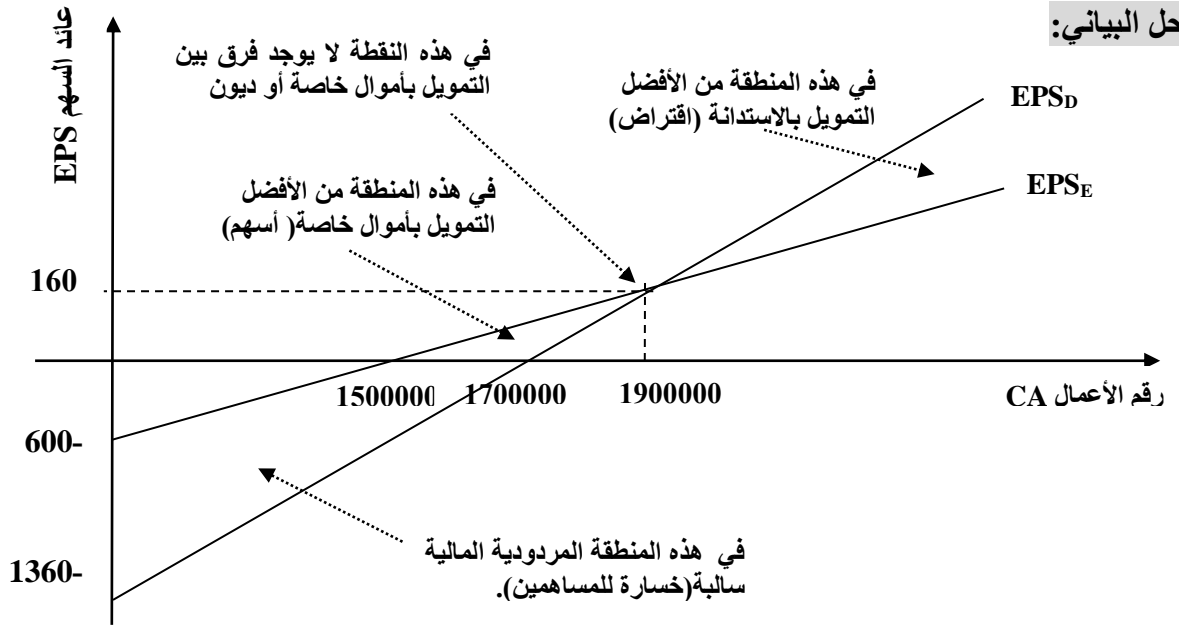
حل البياني:

عائد السهم EPS

في هذه النقطة لا يوجد فرق بين التمويل بأموال خاصة أو ديون

في هذه المنطقة من الأفضل التمويل بالاستدانة (اقتراض)

$EPS_D$

$EPS_E$

في هذه المنطقة من الأفضل التمويل بأموال خاصة( أسهم)

160

1500000 1700000 1900000

رقم الأعمال CA

600-

1360-

في هذه المنطقة المردودية المالية سالبة(خسارة للمساهمين).